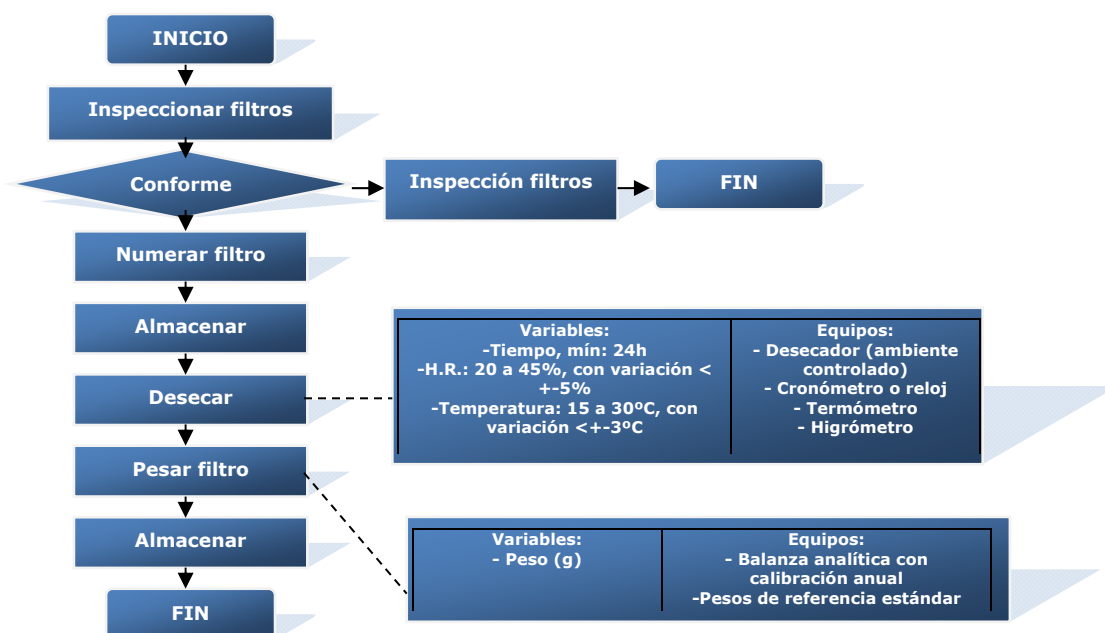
INICIO

Inspeccionar filtros

Conforme

Inspección filtros

FIN

Numerar filtro

Almacenar

Desecar

Pesar filtro

Almacenar

FIN

| Variables: -Tiempo, mín: 24h -H.R.: 20 a 45%, con variación < +-5% -Temperatura: 15 a 30ºC, con variación <+-3ºC | Equipos: - Desecador (ambiente controlado) - Cronómetro o reloj - Termómetro - Higrómetro |
|---|---|

| Variables: - Peso (g) | Equipos: - Balanza analítica con calibración anual -Pesos de referencia estándar |
|---|---|